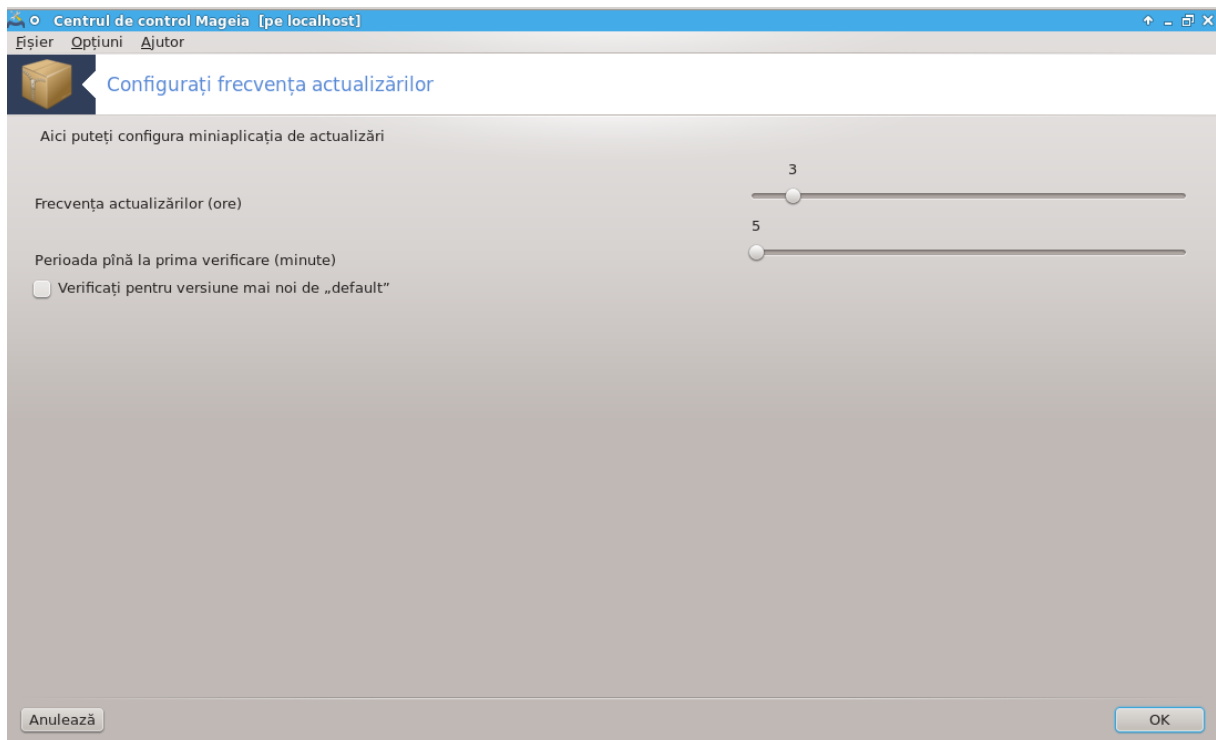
Centrul de control Mageia [pe localhost]

Fișier Opțiuni Ajutor

Configurați frecvența actualizărilor

Aici puteți configura miniaplicația de actualizări

3

Frecvența actualizărilor (ore)

5

Perioada pînă la prima verificare (minute)

Verificați pentru versiune mai noi de „default”

Anulează

OK